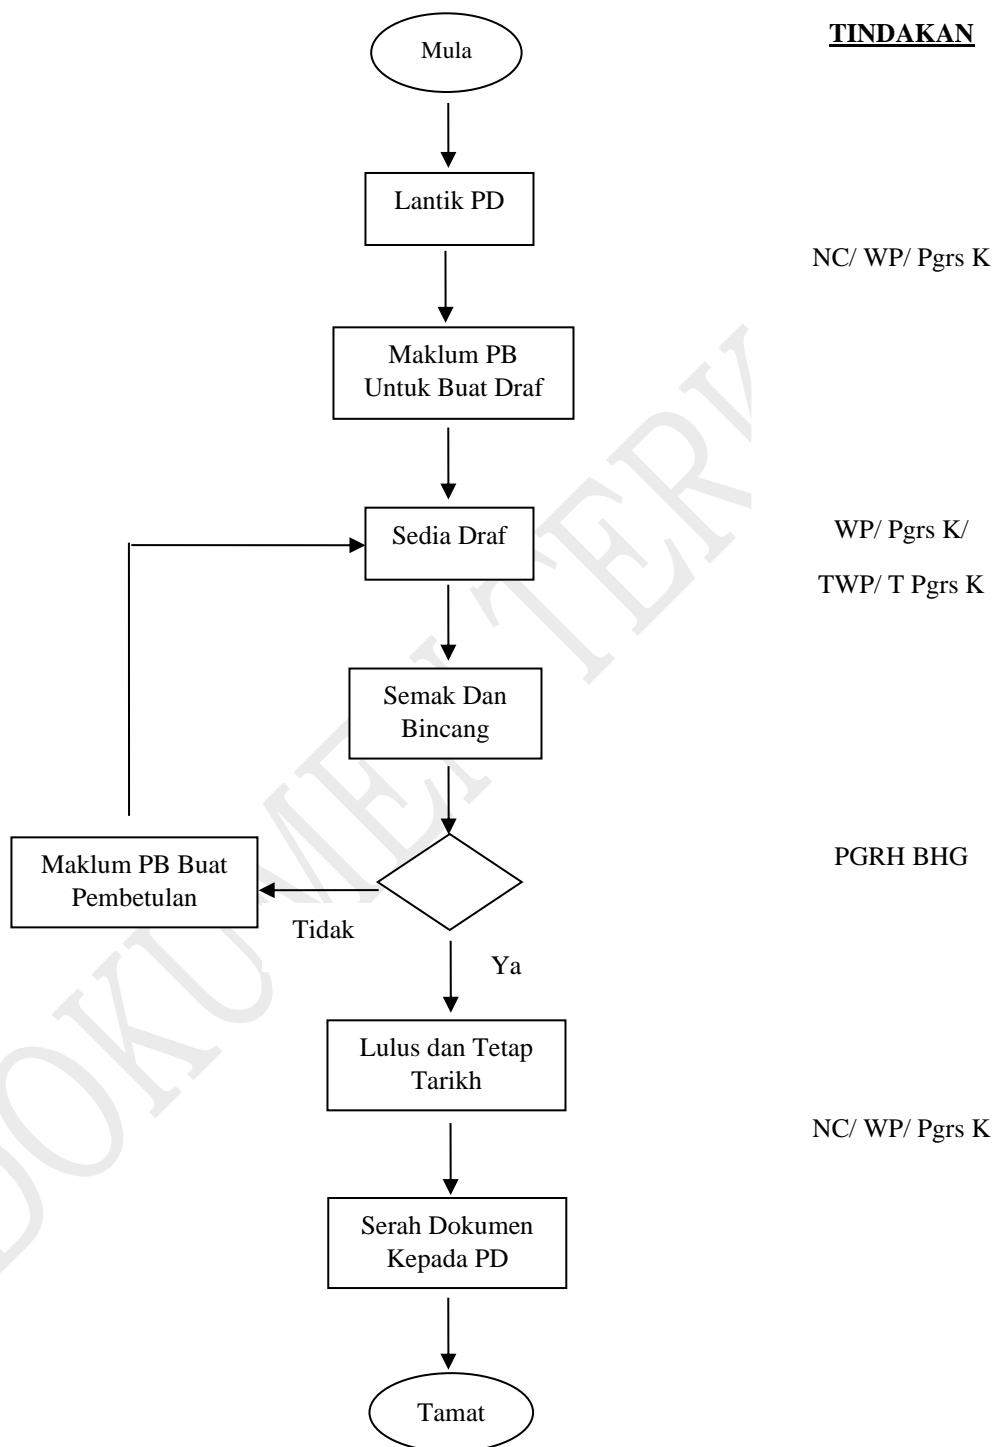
TINDAKAN

Mula

Lantik PD

NC/ WP/ Pgrs K

Maklum PB Untuk Buat Draf

Sedia Draf

WP/ Pgrs K/

TWP/ T Pgrs K

Semak Dan Bincang

Maklum PB Buat Pembetulan

PGRH BHG

Tidak

Ya

Lulus dan Tetap Tarikh

NC/ WP/ Pgrs K

Serah Dokumen Kepada PD

Tamat

DOKUMEN TERKAWAL